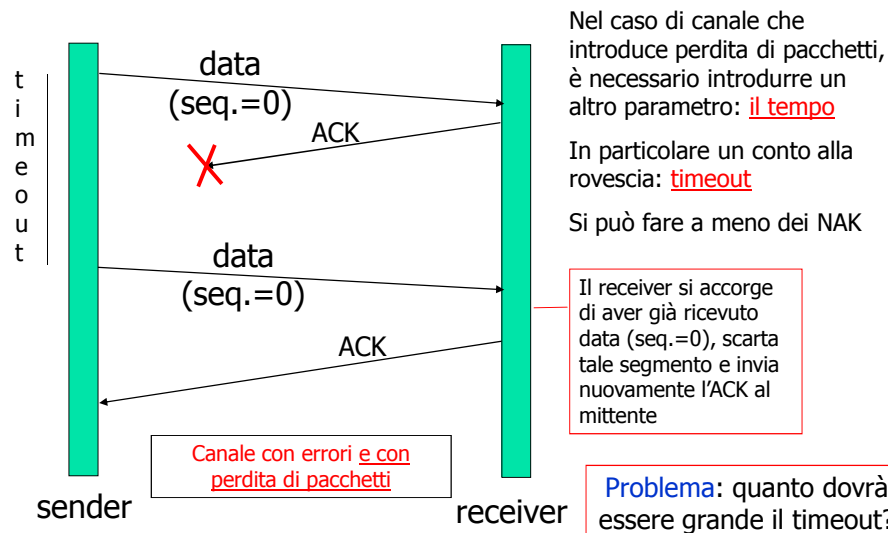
timeout

data
(seq.=0)

ACK

data
(seq.=0)

ACK

sender

receiver

Nel caso di canale che introduce perdita di pacchetti, è necessario introdurre un altro parametro: il tempo

In particolare un conto alla rovescia: timeout

Si può fare a meno dei NAK

Il receiver si accorge di aver già ricevuto data (seq.=0), scarta tale segmento e invia nuovamente l'ACK al mittente

Canale con errori e con perdita di pacchetti

Problema: quanto dovrà essere grande il timeout?